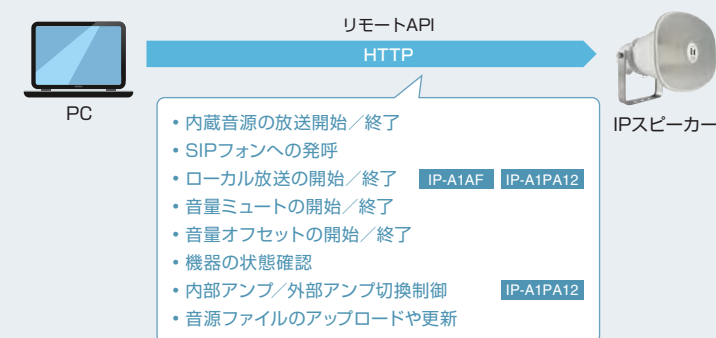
リモートAPI

HTTP

PC

IPスピーカー

• 内蔵音源の放送開始／終了
• SIPフォンへの発呼
• ローカル放送の開始／終了 IP-A1AF IP-A1PA12
• 音量ミュートの開始／終了
• 音量オフセットの開始／終了
• 機器の状態確認
• 内部アンプ／外部アンプ切換制御 IP-A1PA12
• 音源ファイルのアップロードや更新